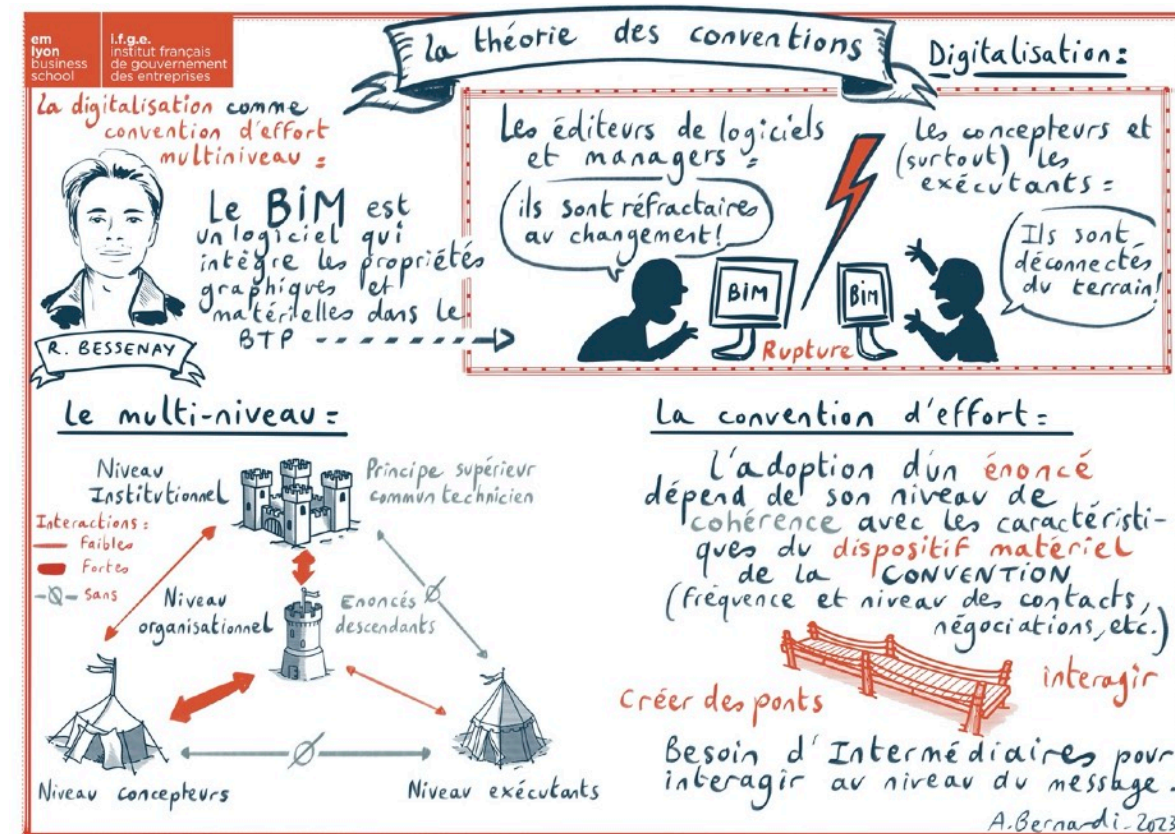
em lyon business school

i.f.g.e. institut français de gouvernement des entreprises

la théorie des conventions

Digitalisation:

La digitalisation comme convention d'effort multiniveau:

Le BIM est un logiciel qui intègre les propriétés graphiques et matérielles dans le BTP

R. BESSENAY

Les éditeurs de logiciels et managers:

ils sont réfractaires au changement!

Les concepteurs et (surtout) les exécutants:

Ils sont déconnectés du terrain!

BIM

BIM

Rupture

Le multi-niveau:

Niveau Institutionnel

Principe supérieur commun technicien

Interactions:
Faibles
Fortes
Sans

Niveau organisationnel

Enoncés descendants

Niveau concepteurs

Niveau exécutants

La convention d'effort:

L'adoption d'un énoncé dépend de son niveau de cohérence avec les caractéristiques du dispositif matériel de la CONVENTION (fréquence et niveau des contacts, négociations, etc.)

interagir

Créer des ponts

Besoin d'Intermédiaires pour interagir au niveau du message.

A. Bernardi - 2023